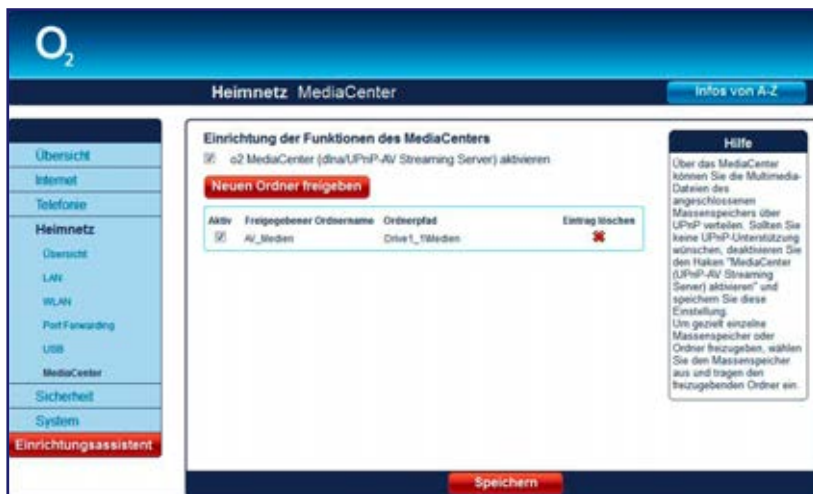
$O_2$

Heimnetz MediaCenter

Infos von A-Z

Übersicht
Internet
Telefonie
Heimnetz
Übersicht
LAN
WLAN
Port Forwarding
USB
MediaCenter
Sicherheit
System
Einrichtungsassistent

Einrichtung der Funktionen des MediaCenters

o2 MediaCenter (dlna/UPnP-AV Streaming Server) aktivieren

Neuen Ordner freigeben

| Aktiv | Freigegebener Ordnername | Ordnerpfad | Eintrag löschen |
|---|---|---|---|
| ☑ | AV_Medien | Drive1_1\Medien | ✖ |

Hilfe

Über das MediaCenter können Sie die Multimedia-Dateien des angeschlossenen Massenspeichers über UPnP verteilen. Sollten Sie keine UPnP-Unterstützung wünschen, deaktivieren Sie den Haken "MediaCenter (UPnP-AV Streaming Server) aktivieren" und speichern Sie diese Einstellung.
Um gezielt einzelne Massenspeicher oder Ordner freizugeben, wählen Sie den Massenspeicher aus und tragen den freizugebenden Ordner ein.

Speichern